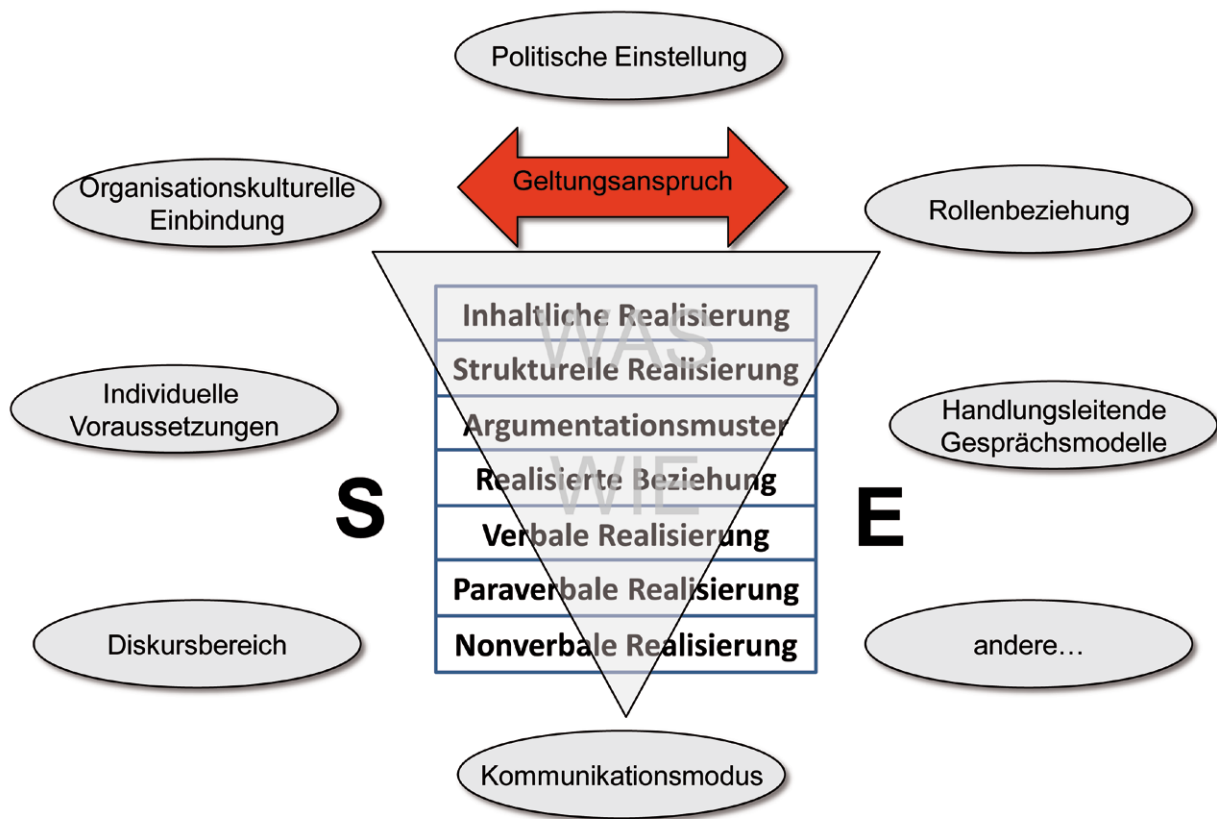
Politische Einstellung

Organisationskulturelle Einbindung

Geltungsanspruch

Rollenbeziehung

WAS

Inhaltliche Realisierung

Strukturelle Realisierung

Argumentationsmuster

WIE

Realisierte Beziehung

Verbale Realisierung

Paraverbale Realisierung

Nonverbale Realisierung

Individuelle Voraussetzungen

Handlungsleitende Gesprächsmodelle

S

E

Diskursbereich

andere…

Kommunikationsmodus